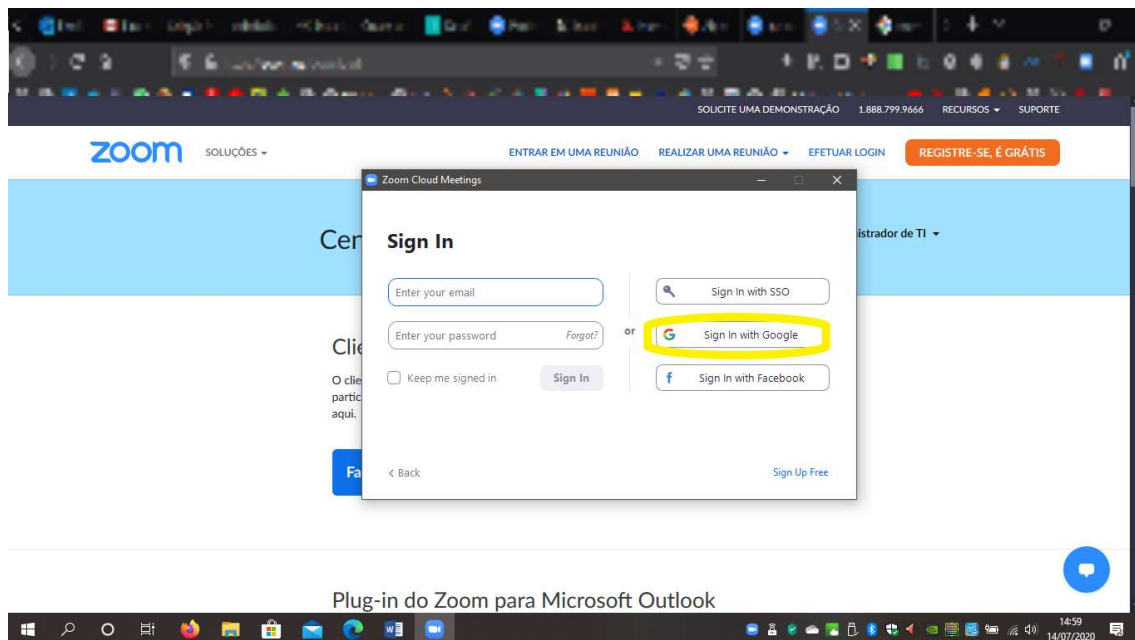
SOLICITE UMA DEMONSTRAÇÃO 1.888.799.9666 RECURSOS ▾ SUPORTE

zoom SOLUÇÕES ▾

ENTRAR EM UMA REUNIÃO REALIZAR UMA REUNIÃO ▾ EFETUAR LOGIN REGISTRE-SE, É GRÁTIS

Cen

istrador de TI ▾

Clie

O clie partic aqui.

Fa

Zoom Cloud Meetings

Sign In

Enter your email

Enter your password Forgot?

Keep me signed in Sign In

or

Sign In with SSO

Sign In with Google

Sign In with Facebook

< Back

Sign Up Free

Plug-in do Zoom para Microsoft Outlook

14:59
14/07/2020